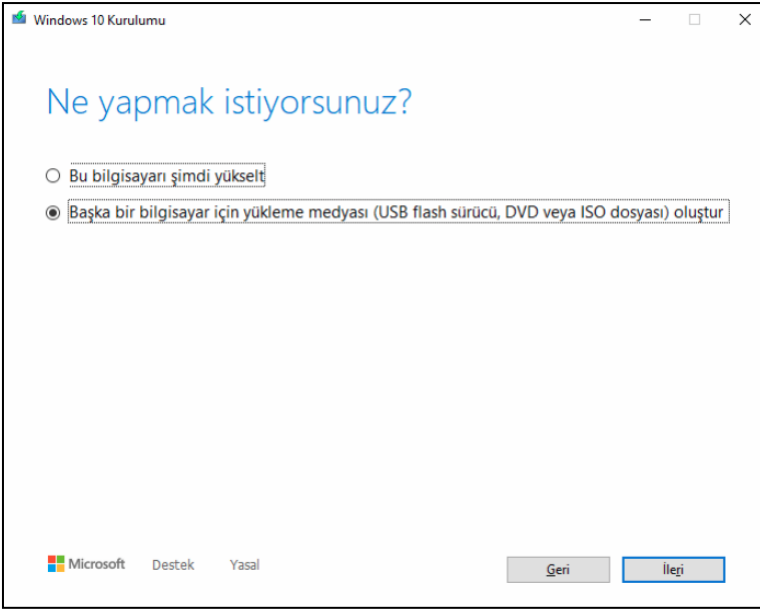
Windows 10 Kurulumu

Ne yapmak istiyorsunuz?

Bu bilgisayarı şimdi yükselt

Başka bir bilgisayar için yükleme medyası (USB flash sürücü, DVD veya ISO dosyası) oluştur

Microsoft Destek Yasal

Geri İleri